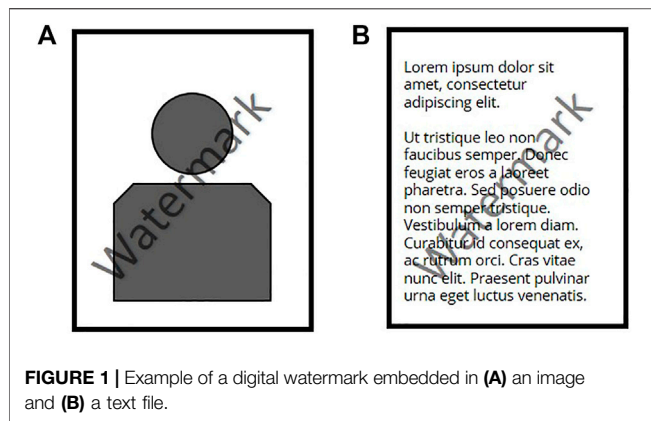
A

Watermark

B

Lorem ipsum dolor sit amet, consectetur adipiscing elit.

Ut tristique leo non faucibus semper. Donec feugiat eros a laoreet pharetra. Sed posuere odio non semper tristique. Vestibulum a lorem diam. Curabitur id consequat ex, ac rutrum orci. Cras vitae nunc elit. Praesent pulvinar urna eget luctus venenatis.

Watermark

**FIGURE 1 |** Example of a digital watermark embedded in **(A)** an image and **(B)** a text file.